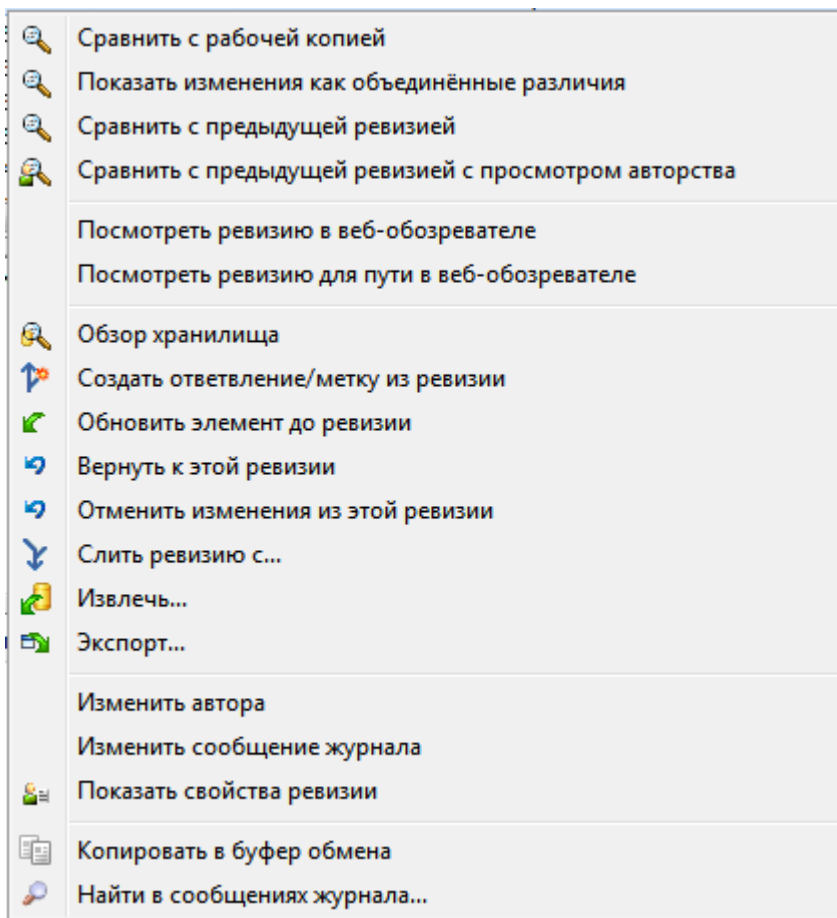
Сравнить с рабочей копией
Показать изменения как объединённые различия
Сравнить с предыдущей ревизией
Сравнить с предыдущей ревизией с просмотром авторства

Посмотреть ревизию в веб-обозревателе
Посмотреть ревизию для пути в веб-обозревателе

Обзор хранилища
Создать ответвление/метку из ревизии
Обновить элемент до ревизии
Вернуть к этой ревизии
Отменить изменения из этой ревизии
Слить ревизию с...
Извлечь...
Экспорт...

Изменить автора
Изменить сообщение журнала
Показать свойства ревизии

Копировать в буфер обмена
Найти в сообщениях журнала...